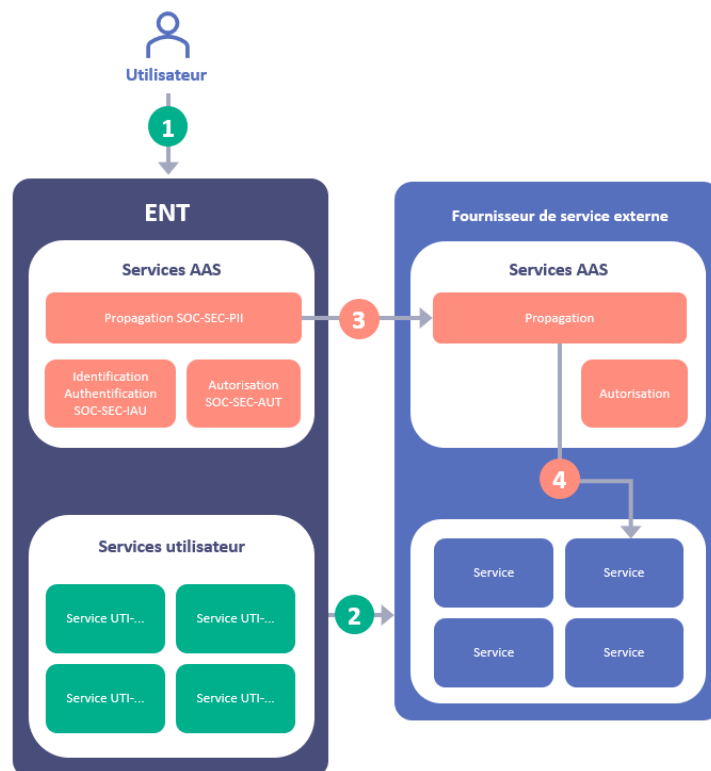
Utilisateur

1

ENT

Services AAS

Propagation SOC-SEC-PII

Identification Authentification SOC-SEC-IAU

Autorisation SOC-SEC-AUT

Services utilisateur

Service UTI-...

Service UTI-...

Service UTI-...

Service UTI-...

3

2

Fournisseur de service externe

Services AAS

Propagation

Autorisation

4

Service

Service

Service

Service